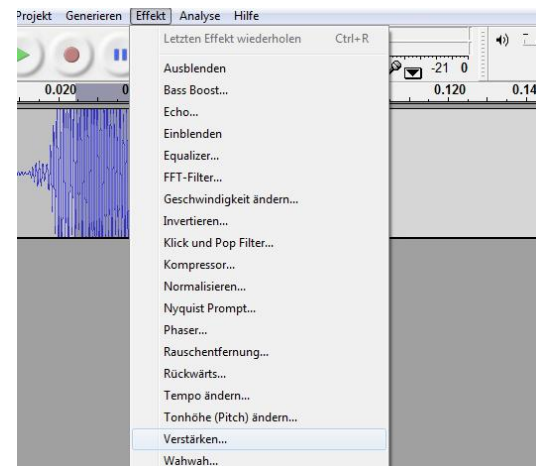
Projekt Generieren Effekt Analyse Hilfe

0.020 0 0.120 0.14

-21 0

Letzten Effekt wiederholen Ctrl+R
Ausblenden
Bass Boost...
Echo...
Einblenden
Equalizer...
FFT-Filter...
Geschwindigkeit ändern...
Invertieren...
Klick und Pop Filter...
Kompressor...
Normalisieren...
Nyquist Prompt...
Phaser...
Rauschentfernung...
Rückwärts...
Tempo ändern...
Tonhöhe (Pitch) ändern...
Verstärken...
Wahwah...